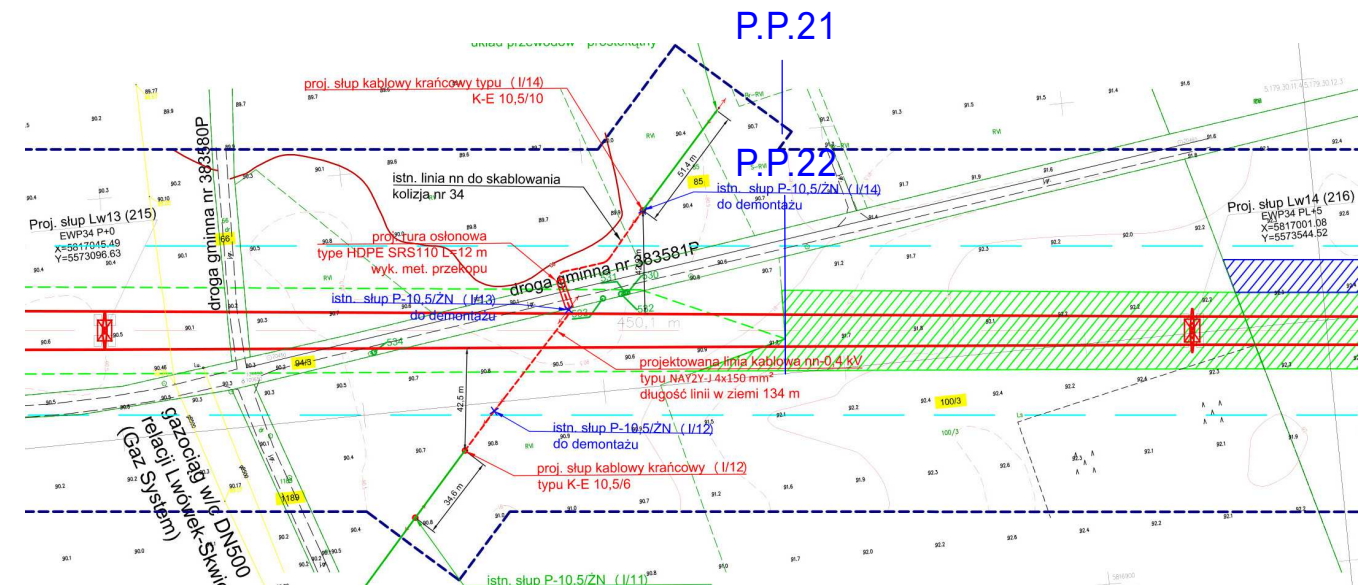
P.P.21

układ przewodów - prostokątny

proj. słup kablowy krańcowy typu (I/14)
K-E 10,5/10

P.P.22

istn. linia nn do skablowania
kolizja nr 34

85

istn. słup P-10,5/ŻN (I/14)
do demontażu

51,4 m

Proj. słup Lw13 (215)
EWP34 P+0
X=5817045.49
Y=5573096.63

droga gminna nr 383580P

166

projektura osłonowa
type HDPE SRS110 L=12 m
wyk. met. przekopu

droga gminna nr 383581P

Proj. słup Lw14 (216)
EWP34 PL+5
X=5817001.08
Y=5573544.52

istn. słup P-10,5/ŻN (I/13)
do demontażu

450,1 m

94/3

projektowana linia kablowa nn-0,4 kV
typu NAY2Y-J 4x150 mm$^2$
długość linii w ziemi 134 m

100/3

42,5 m

istn. słup P-10,5/ŻN (I/12)
do demontażu

proj. słup kablowy krańcowy (I/12)
typu K-E 10,5/6

gazociąg w/c DN500
relacji Lwówek-Skwierzyna
(Gaz System)

189

34,6 m

istn. słup P-10,5/ŻN (I/11)